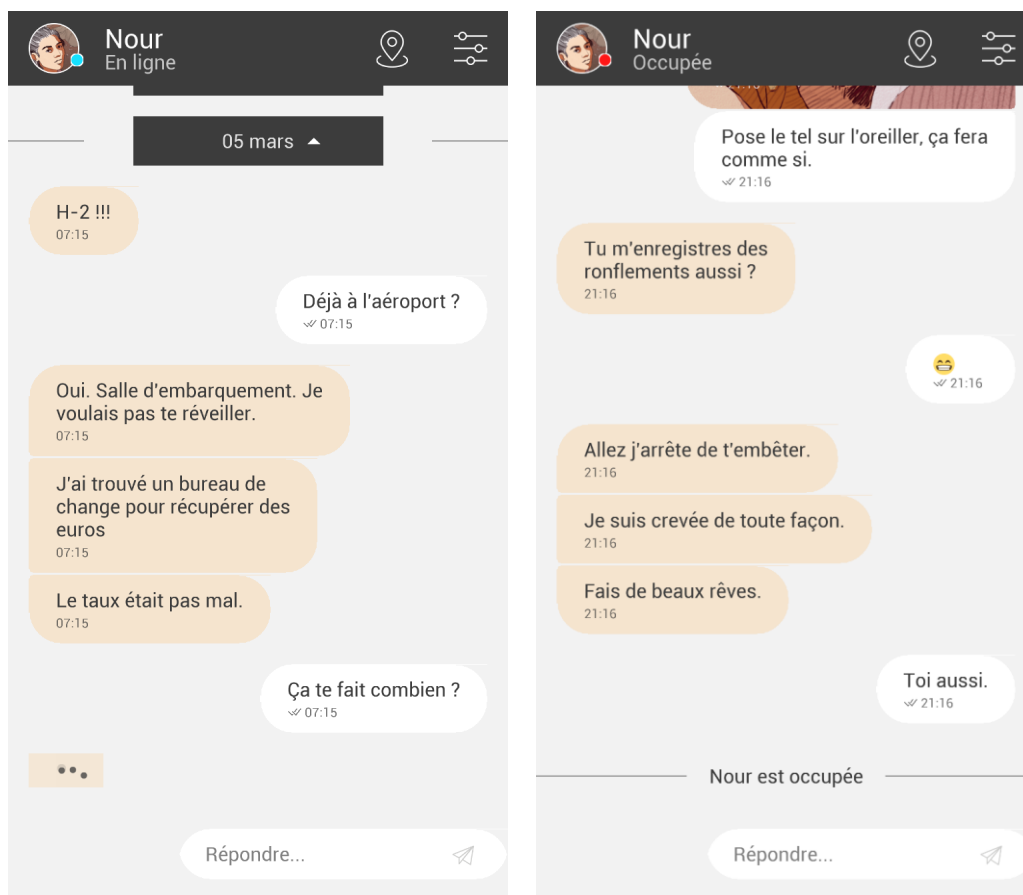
Nour
En ligne

05 mars

H-2 !!!
07:15

Déjà à l'aéroport ?
07:15

Oui. Salle d'embarquement. Je voulais pas te réveiller.
07:15

J'ai trouvé un bureau de change pour récupérer des euros
07:15

Le taux était pas mal.
07:15

Ça te fait combien ?
07:15

Répondre...

Nour
Occupée

Pose le tel sur l'oreiller, ça fera comme si.
21:16

Tu m'enregistres des ronflements aussi ?
21:16

😁
21:16

Allez j'arrête de t'embêter.
21:16

Je suis crevée de toute façon.
21:16

Fais de beaux rêves.
21:16

Toi aussi.
21:16

Nour est occupée

Répondre...